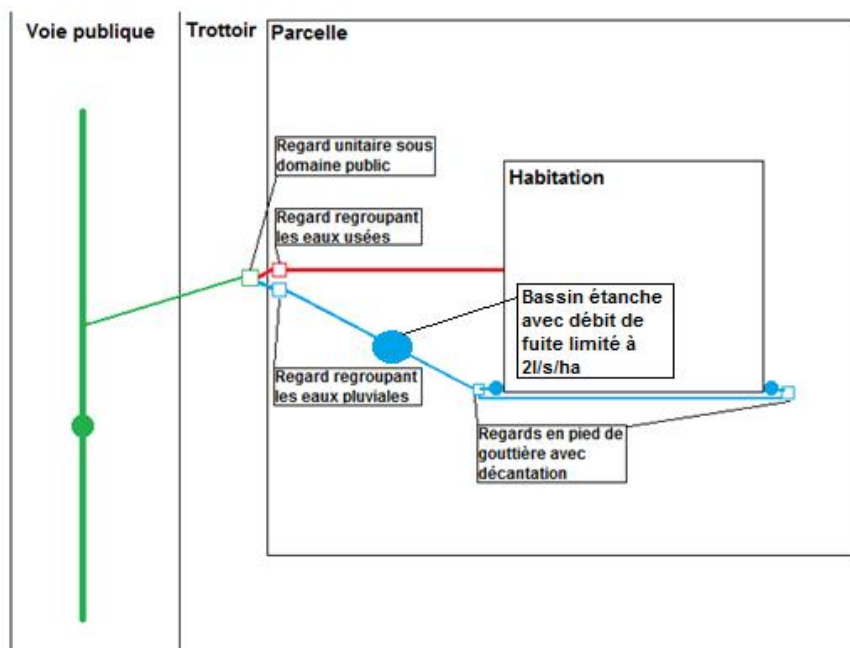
Voie publique

Trottoir

Parcelle

Regard unitaire sous domaine public

Habitation

Regard regroupant les eaux usées

Bassin étanche avec débit de fuite limité à 2l/s/ha

Regard regroupant les eaux pluviales

Regards en pied de gouttière avec décantation